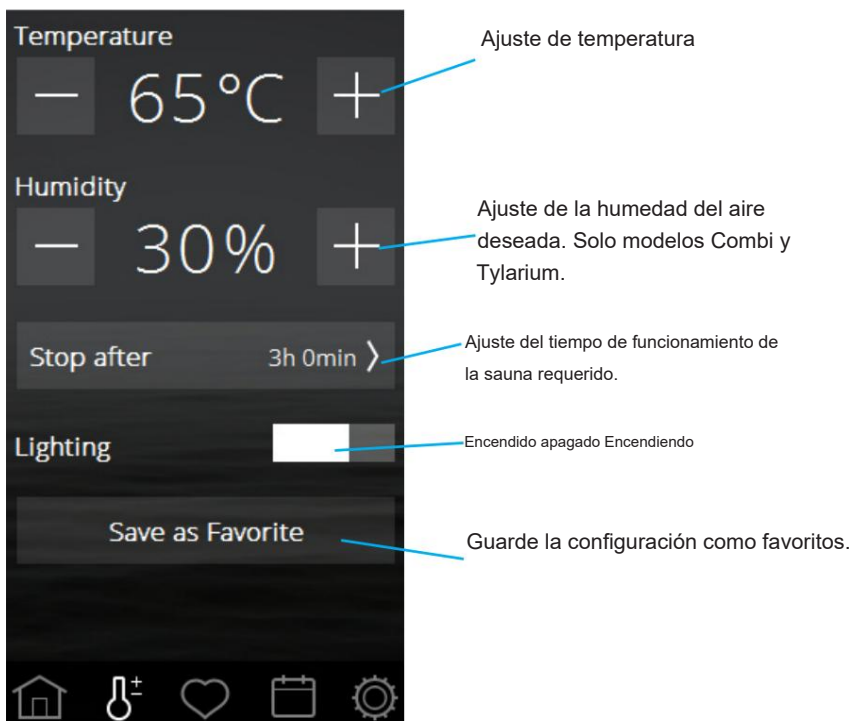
Temperature

— 65°C +

Ajuste de temperatura

Humidity

— 30% +

Ajuste de la humedad del aire deseada. Solo modelos Combi y Tylarium.

Stop after 3h 0min 〉

Ajuste del tiempo de funcionamiento de la sauna requerido.

Lighting

Encendido apagado Encendiendo

Save as Favorite

Guarde la configuración como favoritos.